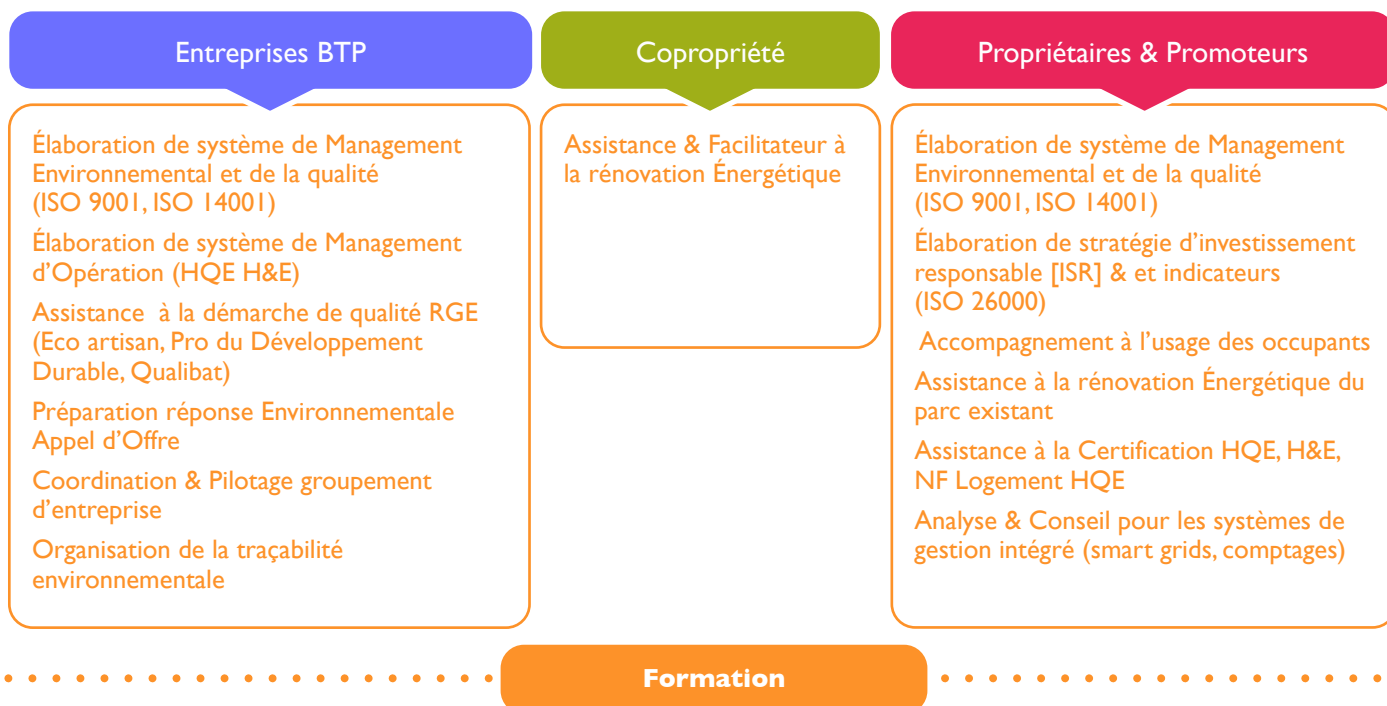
Entreprises BTP

Élaboration de système de Management Environnemental et de la qualité (ISO 9001, ISO 14001)

Élaboration de système de Management d'Opération (HQE H&E)

Assistance à la démarche de qualité RGE (Eco artisan, Pro du Développement Durable, Qualibat)

Préparation réponse Environnementale Appel d'Offre

Coordination & Pilotage groupement d'entreprise

Organisation de la traçabilité environnementale

Copropriété

Assistance & Facilitateur à la rénovation Énergétique

Propriétaires & Promoteurs

Élaboration de système de Management Environnemental et de la qualité (ISO 9001, ISO 14001)

Élaboration de stratégie d'investissement responsable [ISR] & et indicateurs (ISO 26000)

Accompagnement à l'usage des occupants

Assistance à la rénovation Énergétique du parc existant

Assistance à la Certification HQE, H&E, NF Logement HQE

Analyse & Conseil pour les systèmes de gestion intégré (smart grids, comptages)

Formation